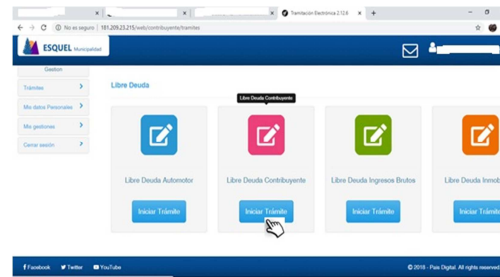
Tramitación Electrónica 2.12.6

No es seguro | 181.209.23.215/web/contribuyente/tramites

ESQUEL Municipalidad

Gestion

Trámites

Mis datos Personales

Mis gestiones

Cerrar sesión

Libre Deuda

Libre Deuda Contribuyente

Libre Deuda Automotor

Iniciar Trámite

Libre Deuda Contribuyente

Iniciar Trámite

Libre Deuda Ingresos Brutos

Iniciar Trámite

Libre Deuda Inmob

Iniciar Trámite

Facebook Twitter YouTube

© 2018 - País Digital. All rights reserved